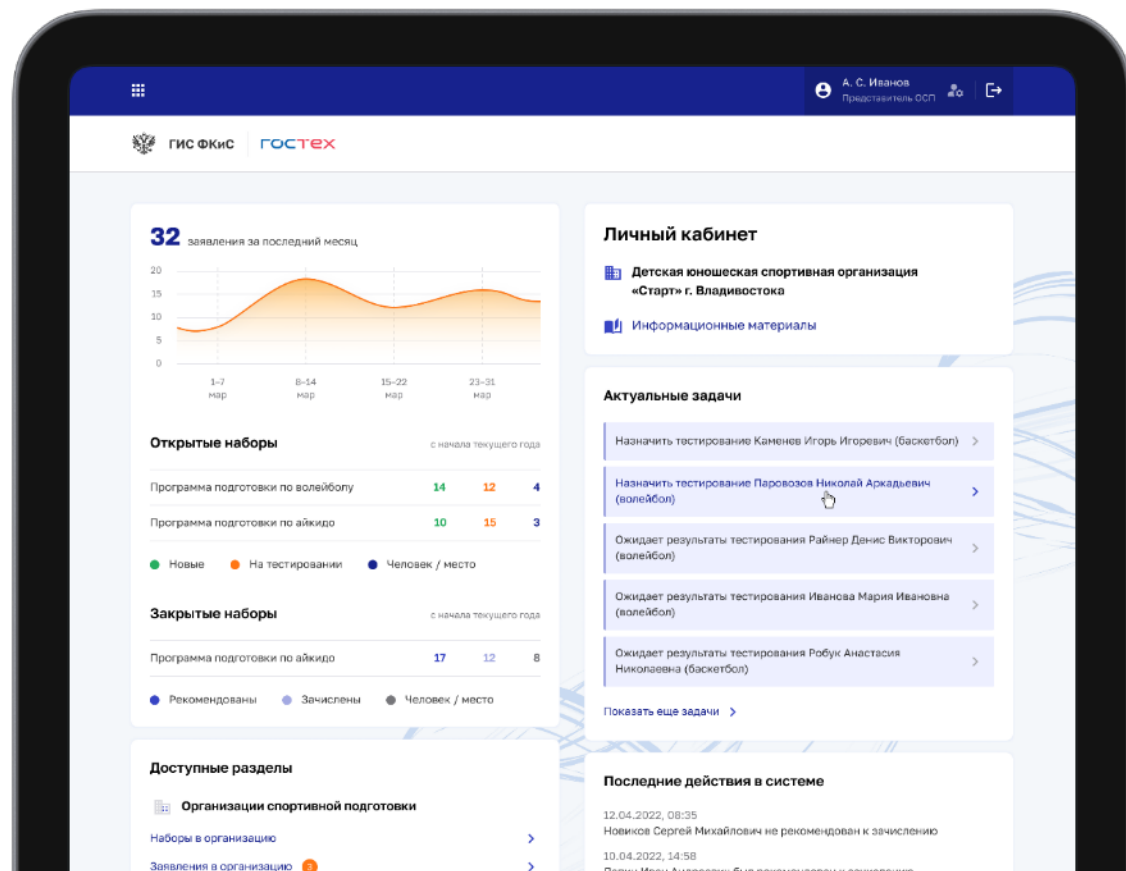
А. С. Иванов
Представитель ОСП

ГИС ФКиС | ГОСТЕХ

32 заявления за последний месяц

20
15
10
5
0

1–7 мар
8–14 мар
15–22 мар
23–31 мар

Открытые наборы
с начала текущего года

| | | | |
|---|---|---|---|
| Программа подготовки по волейболу | 14 | 12 | 4 |
| Программа подготовки по айкидо | 10 | 15 | 3 |

Новые
На тестировании
Человек / место

Закрытые наборы
с начала текущего года

| | | | |
|---|---|---|---|
| Программа подготовки по айкидо | 17 | 12 | 8 |

Рекомендованы
Зачислены
Человек / место

Доступные разделы

Организации спортивной подготовки

Наборы в организацию

Заявления в организацию 3

Личный кабинет

Детская юношеская спортивная организация «Старт» г. Владивостока

Информационные материалы

Актуальные задачи

Назначить тестирование Каменев Игорь Игоревич (баскетбол)

Назначить тестирование Паровозов Николай Аркадьевич (волейбол)

Ожидает результаты тестирования Райнер Денис Викторович (волейбол)

Ожидает результаты тестирования Иванова Мария Ивановна (волейбол)

Ожидает результаты тестирования Робук Анастасия Николаевна (баскетбол)

Показать еще задачи

Последние действия в системе

12.04.2022, 08:35
Новиков Сергей Михайлович не рекомендован к зачислению

10.04.2022, 14:58
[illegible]